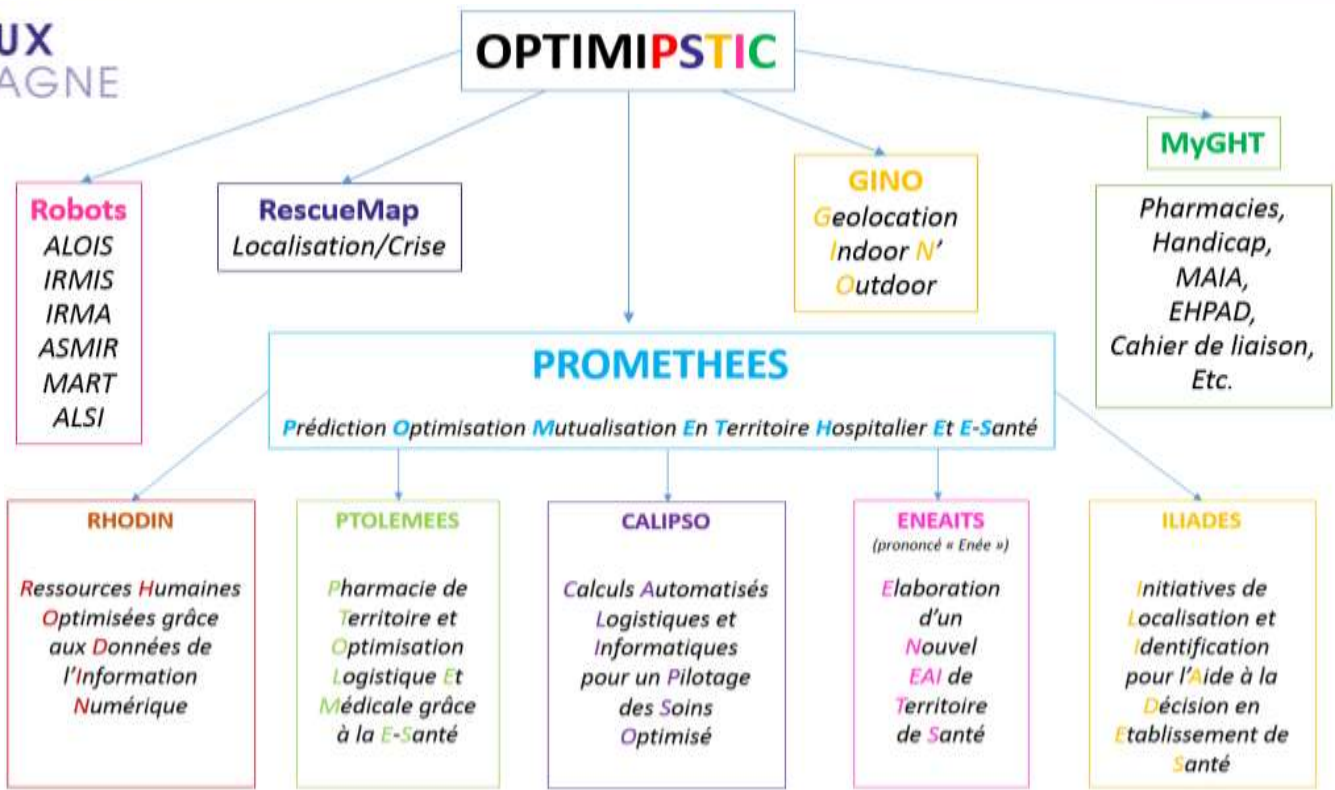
UX
AGNE

OPTIMIPSTIC

Robots
ALOIS
IRMIS
IRMA
ASMIR
MART
ALSI

RescueMap
Localisation/Crise

GINO
Geolocation
Indoor N'
Outdoor

MyGHT

Pharmacies,
Handicap,
MAIA,
EHPAD,
Cahier de liaison,
Etc.

PROMETHEES
Prédiction Optimisation Mutualisation En Territoire Hospitalier Et E-Santé

RHODIN
Ressources Humaines Optimisées grâce aux Données de l'Information Numérique

PTOLEMEES
Pharmacie de Territoire et Optimisation Logistique Et Médicale grâce à la E-Santé

CALIPSO
Calculs Automatisés Logistiques et Informatiques pour un Pilotage des Soins Optimisé

ENEAITS
(prononcé « Enée »)
Elaboration d'un Nouvel EAI de Territoire de Santé

ILIADES
Initiatives de Localisation et Identification pour l'Aide à la Décision en Etablissement de Santé